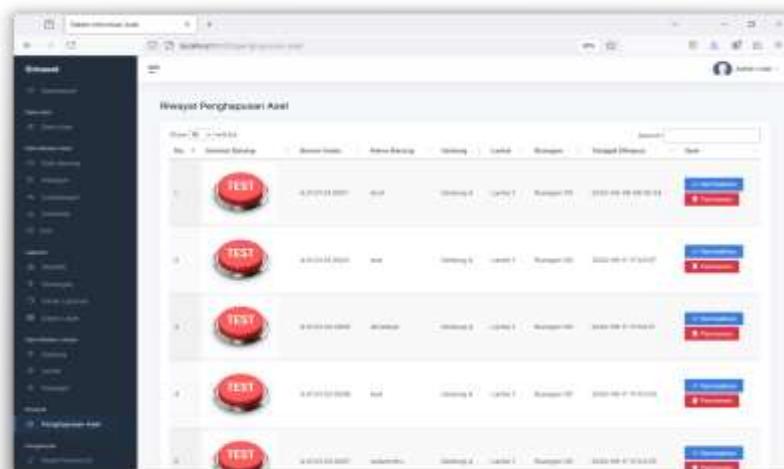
Sistem Informasi Aset

Sinaset

Riwayat Penghapusan Aset

Show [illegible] entries

Search:

| No. | Gambar Barang | Nomor Kode | Nama Barang | Gedung | Lantai | Ruangan | Tanggal Dihapus | Aksi |
|---|---|---|---|---|---|---|---|---|
| 1 | TEST | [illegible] | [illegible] | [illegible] | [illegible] | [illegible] | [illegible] | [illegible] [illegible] |
| 2 | TEST | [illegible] | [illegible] | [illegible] | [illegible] | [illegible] | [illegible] | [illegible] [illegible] |
| 3 | TEST | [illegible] | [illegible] | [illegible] | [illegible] | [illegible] | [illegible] | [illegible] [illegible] |
| 4 | TEST | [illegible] | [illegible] | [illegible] | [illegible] | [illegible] | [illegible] | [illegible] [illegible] |
| 5 | TEST | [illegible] | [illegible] | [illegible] | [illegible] | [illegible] | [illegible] | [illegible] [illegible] |

Penghapusan Aset